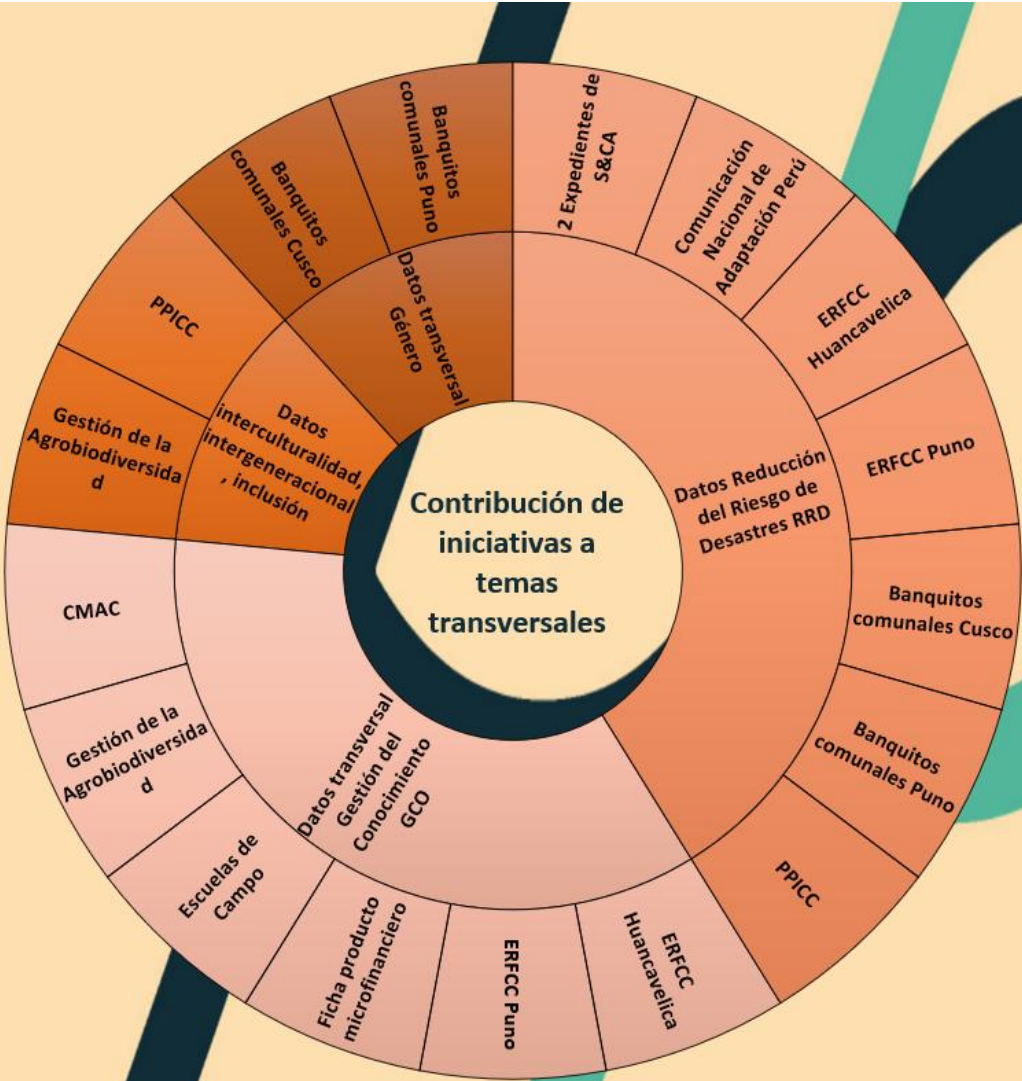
Contribución de iniciativas a temas transversales

Datos Reducción del Riesgo de Desastres RRD

2 Expedientes de S&CA

Comunicación Nacional de Adaptación Perú

ERFCC Huancavelica

ERFCC Puno

Banquitos comunales Cusco

Banquitos comunales Puno

PPICC

Datos transversal Gestión del Conocimiento GCO

ERFCC Huancavelica

ERFCC Puno

Ficha producto microfinanciero

Escuelas de Campo

Gestión de la Agrobiodiversidad

CMAC

Datos interculturalidad, intergeneracional, inclusión

Gestión de la Agrobiodiversidad

PPICC

Datos transversal Género

Banquitos comunales Cusco

Banquitos comunales Puno